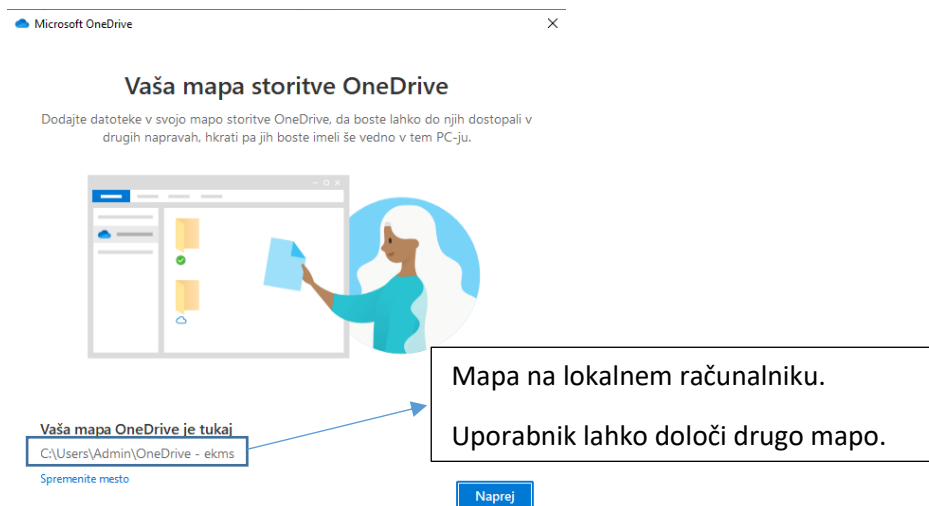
Microsoft OneDrive

Vaša mapa storitve OneDrive

Dodajte datoteke v svojo mapo storitve OneDrive, da boste lahko do njih dostopali v drugih napravah, hkrati pa jih boste imeli še vedno v tem PC-ju.

Mapa na lokalnem računalniku.

Uporabnik lahko določi drugo mapo.

Vaša mapa OneDrive je tukaj

C:\Users\Admin\OneDrive - ekms

Spremenite mesto

Naprej